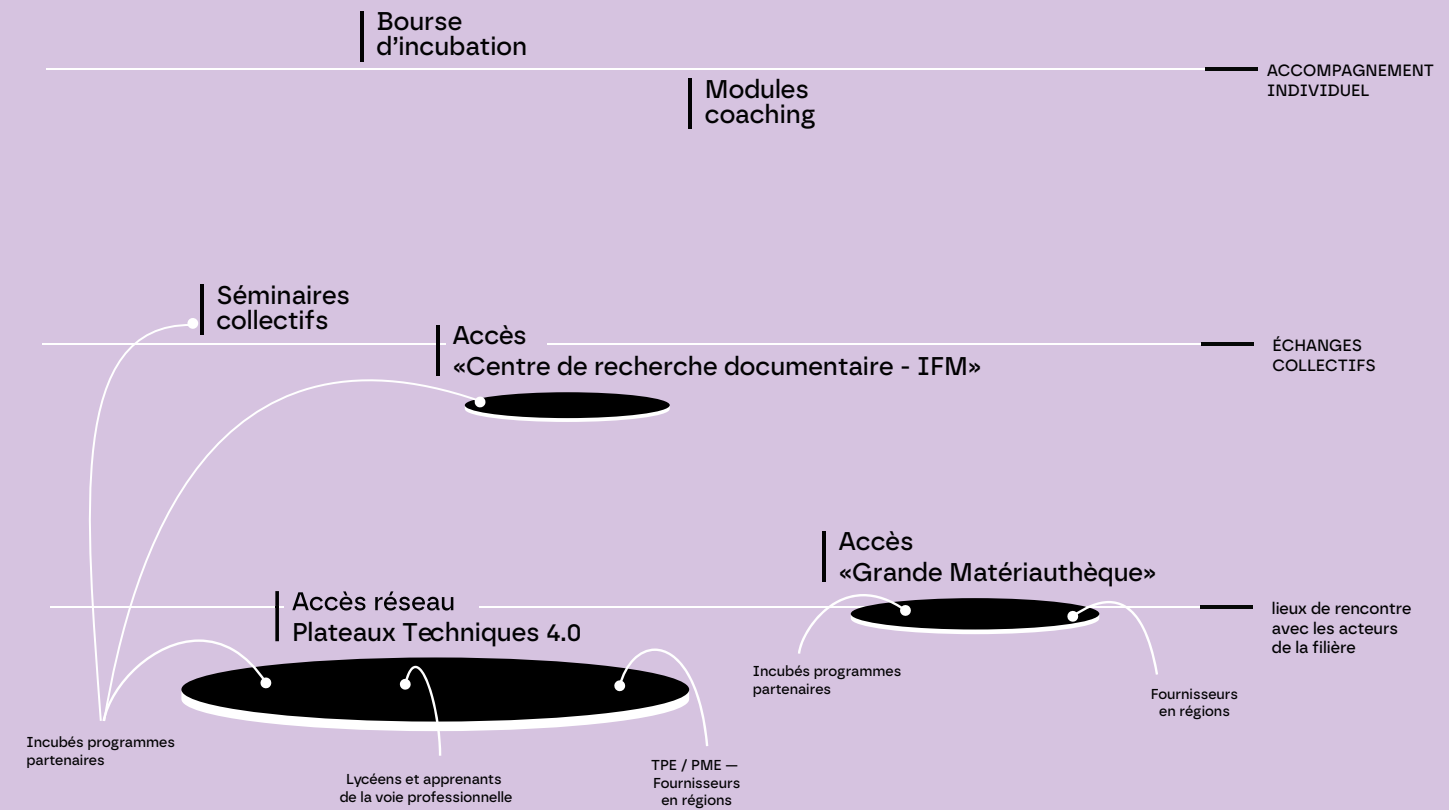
Bourse d'incubation

Modules coaching

ACCOMPAGNEMENT INDIVIDUEL

Séminaires collectifs

Accès «Centre de recherche documentaire - IFM»

ÉCHANGES COLLECTIFS

Accès «Grande Matériauthèque»

Accès réseau Plateaux Techniques 4.0

lieux de rencontre avec les acteurs de la filière

Incubés programmes partenaires

Fournisseurs en régions

Incubés programmes partenaires

Lycéens et apprenants de la voie professionnelle

TPE / PME — Fournisseurs en régions